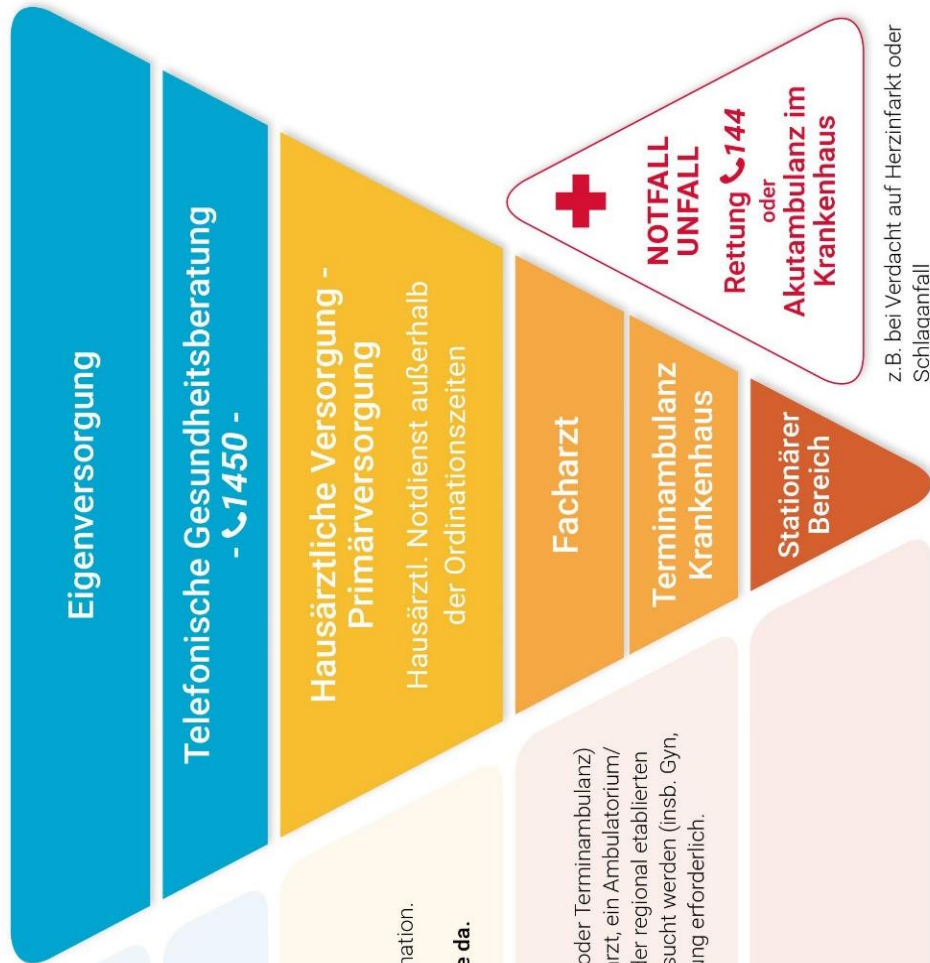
Eigenversorgung

Telefonische Gesundheitsberatung - 1450 -

Hausärztliche Versorgung - Primärversorgung

Hausärztl. Notdienst außerhalb der Ordinationszeiten

Facharzt

Terminambulanz Krankenhaus

Stationärer Bereich

NOTFALL UNFALL

Rettung 144

oder

Akutambulanz im Krankenhaus

z.B. bei Verdacht auf Herzinfarkt oder Schlaganfall

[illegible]mation.

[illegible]e da.

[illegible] oder Terminambulanz) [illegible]rzt, ein Ambulatorium/ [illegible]der regional etablierten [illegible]sucht werden (insb. Gyn, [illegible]ung erforderlich.